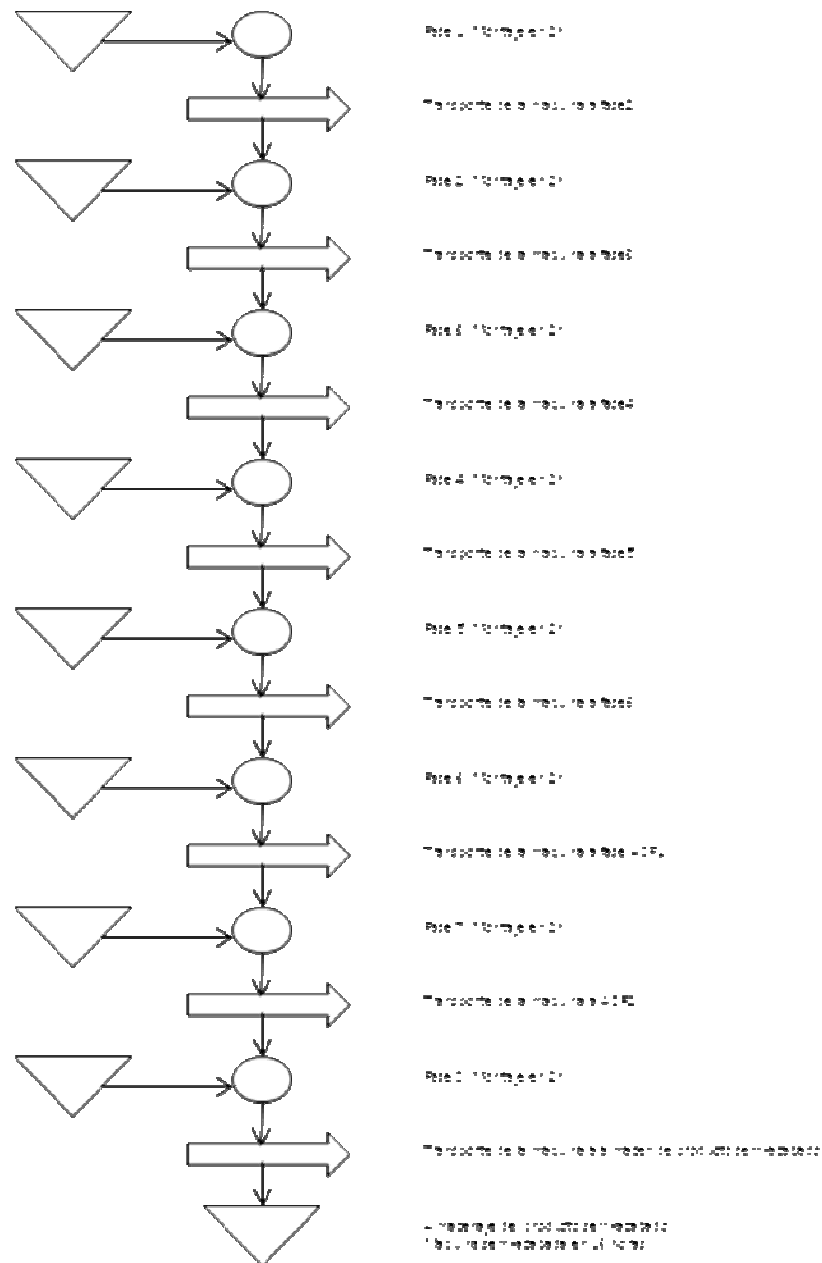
Fase 1 "Armado 2"

Transporte de la mezcla a fase 2

Fase 2 "Armado 2"

Transporte de la mezcla a fase 3

Fase 3 "Armado 2"

Transporte de la mezcla a fase 4

Fase 4 "Armado 2"

Transporte de la mezcla a fase 5

Fase 5 "Armado 2"

Transporte de la mezcla a fase 6

Fase 6 "Armado 2"

Transporte de la mezcla a fase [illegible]

Fase 7 "Armado 2"

Transporte de la mezcla a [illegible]

Fase 8 "Armado 2"

Transporte de la mezcla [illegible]

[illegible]
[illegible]